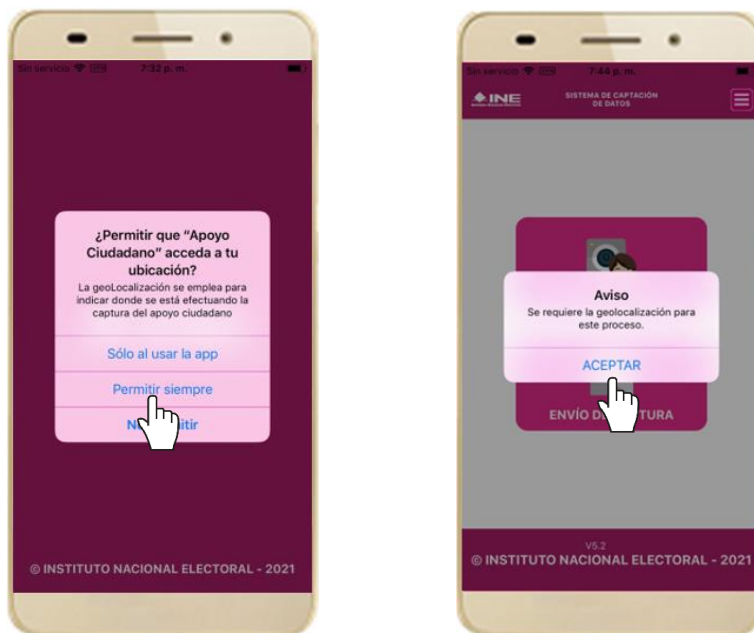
Sin servicio 7:32 p. m.

¿Permitir que "Apoyo Ciudadano" acceda a tu ubicación?

La geoLocalización se emplea para indicar donde se está efectuando la captura del apoyo ciudadano

Sólo al usar la app

Permitir siempre

N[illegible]itir

© INSTITUTO NACIONAL ELECTORAL - 2021

Sin servicio 7:44 p. m.

INE

SISTEMA DE CAPTACIÓN DE DATOS

Aviso

Se requiere la geolocalización para este proceso.

ACEPTAR

ENVÍO D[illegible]TURA

V5.2

© INSTITUTO NACIONAL ELECTORAL - 2021